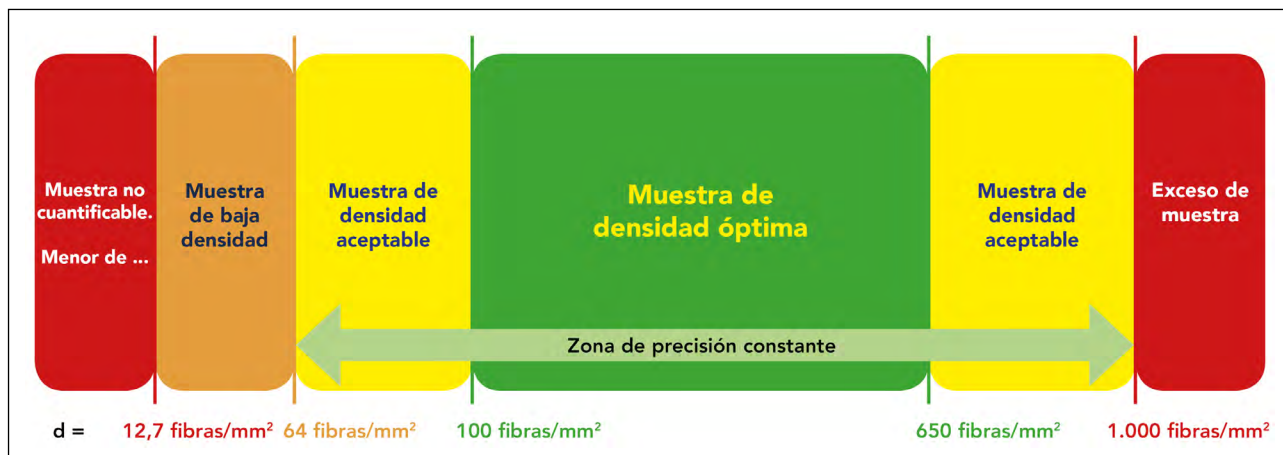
Muestra no cuantificable.

Menor de ...

Muestra de baja densidad

Muestra de densidad aceptable

Muestra de densidad óptima

Muestra de densidad aceptable

Exceso de muestra

Zona de precisión constante

d = 12,7 fibras/mm$^2$ 64 fibras/mm$^2$ 100 fibras/mm$^2$ 650 fibras/mm$^2$ 1.000 fibras/mm$^2$